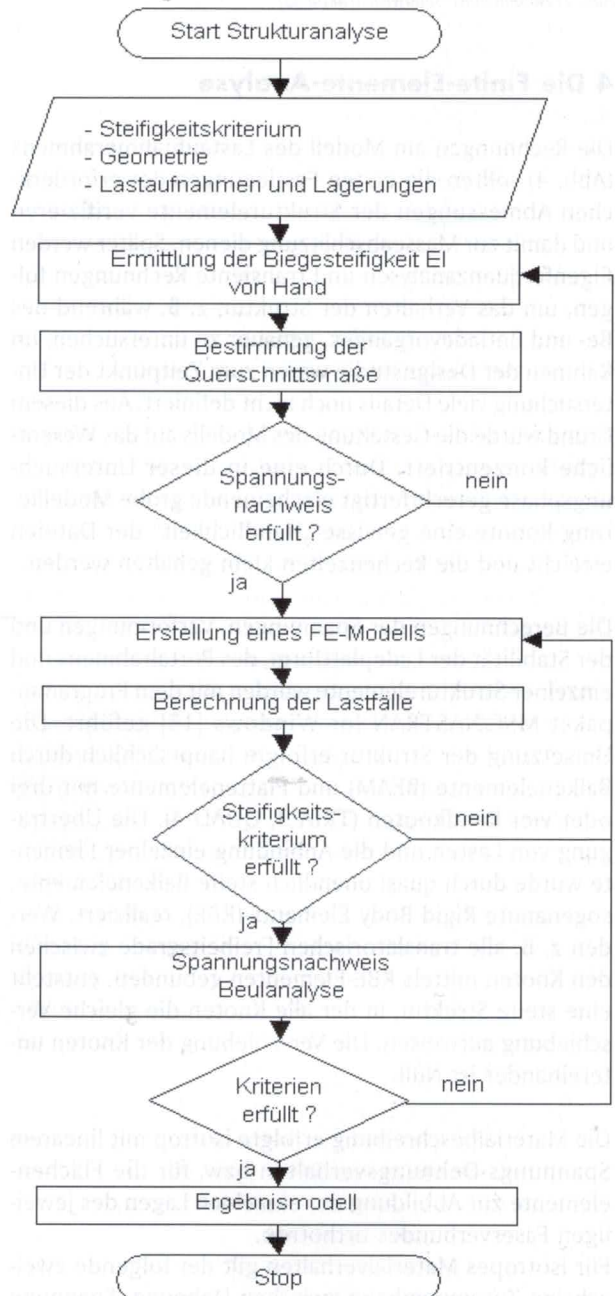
Start Strukturanalyse

- Steifigkeitskriterium
- Geometrie
- Lastaufnahmen und Lagerungen

Ermittlung der Biegesteifigkeit EI von Hand

Bestimmung der Querschnittsmaße

Spannungsnachweis erfüllt ?

nein

ja

Erstellung eines FE-Modells

Berechnung der Lastfälle

Steifigkeitskriterium erfüllt ?

nein

ja

Spannungsnachweis Beulanalyse

Kriterien erfüllt ?

nein

ja

Ergebnismodell

Stop